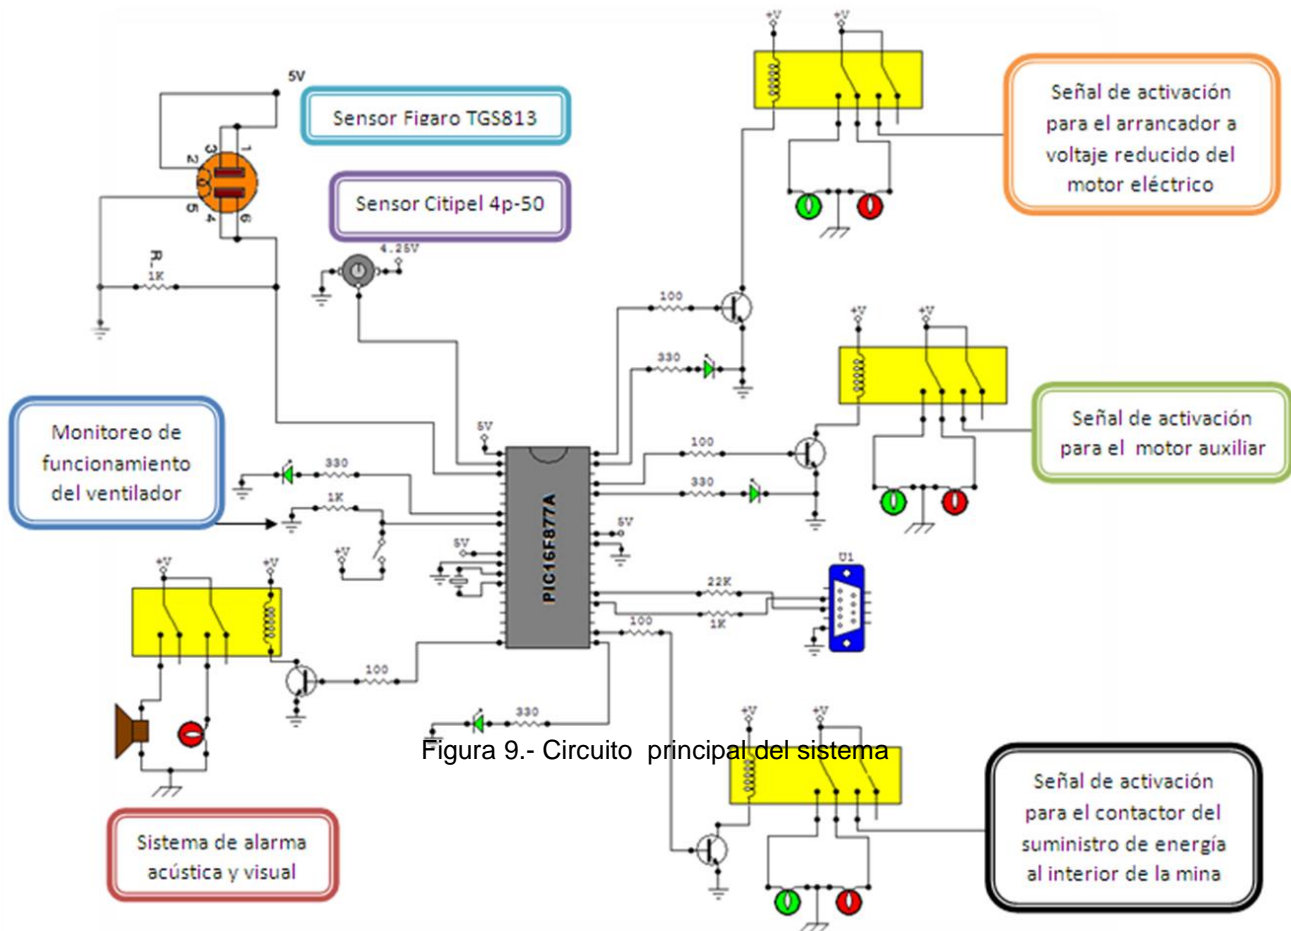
5V

Sensor Figaro TGS813

3
2
1
5
4
6

Sensor Citipel 4p-50

4.25V

R_
1K

+V
+V

Señal de activación para el arrancador a voltaje reducido del motor eléctrico

100

330

+V
+V

Señal de activación para el motor auxiliar

Monitoreo de funcionamiento del ventilador

5V

330

100

330

1K

PIC16F877A

5V

+V

5V

U1

22K

1K

+V
+V

100

100

330

Figura 9.- Circuito principal del sistema

+V
+V

Señal de activación para el contactor del suministro de energía al interior de la mina

Sistema de alarma acústica y visual